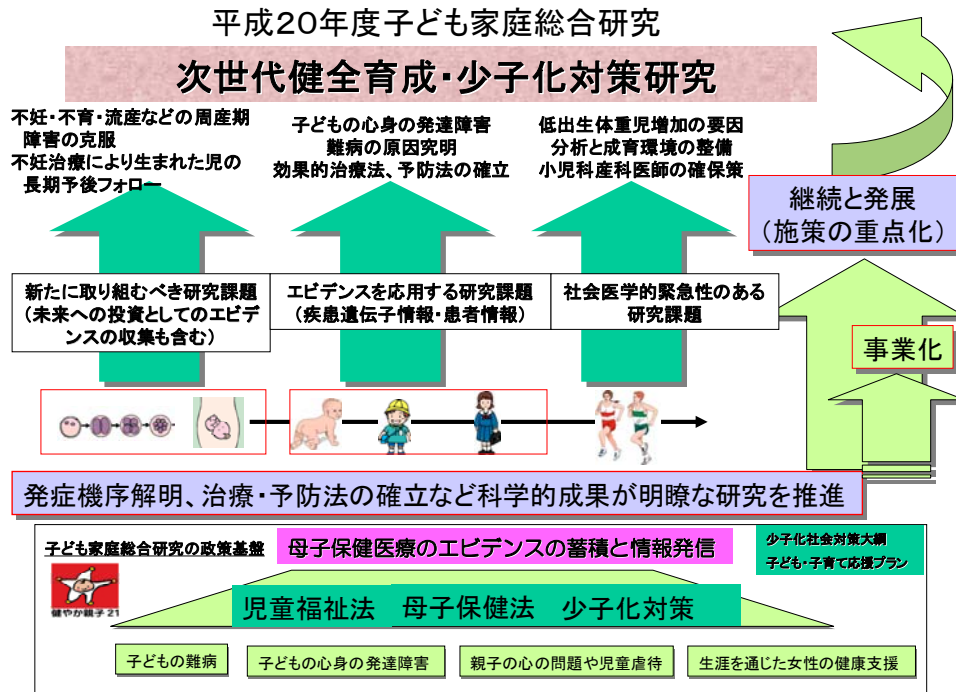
平成20年度子ども家庭総合研究

次世代健全育成・少子化対策研究

不妊・不育・流産などの周産期障害の克服
不妊治療により生まれた児の長期予後フォロー

子どもの心身の発達障害
難病の原因究明
効果的治療法、予防法の確立

低出生体重児増加の要因
分析と成育環境の整備
小児科産科医師の確保策

継続と発展
（施策の重点化）

新たに取り組むべき研究課題
（未来への投資としてのエビデンスの収集も含む）

エビデンスを応用する研究課題
（疾患遺伝子情報・患者情報）

社会医学的緊急性のある研究課題

事業化

発症機序解明、治療・予防法の確立など科学的成果が明瞭な研究を推進

子ども家庭総合研究の政策基盤

母子保健医療のエビデンスの蓄積と情報発信

少子化社会対策大綱
子ども・子育て応援プラン

健やか親子21

児童福祉法　母子保健法　少子化対策

子どもの難病

子どもの心身の発達障害

親子の心の問題や児童虐待

生涯を通じた女性の健康支援